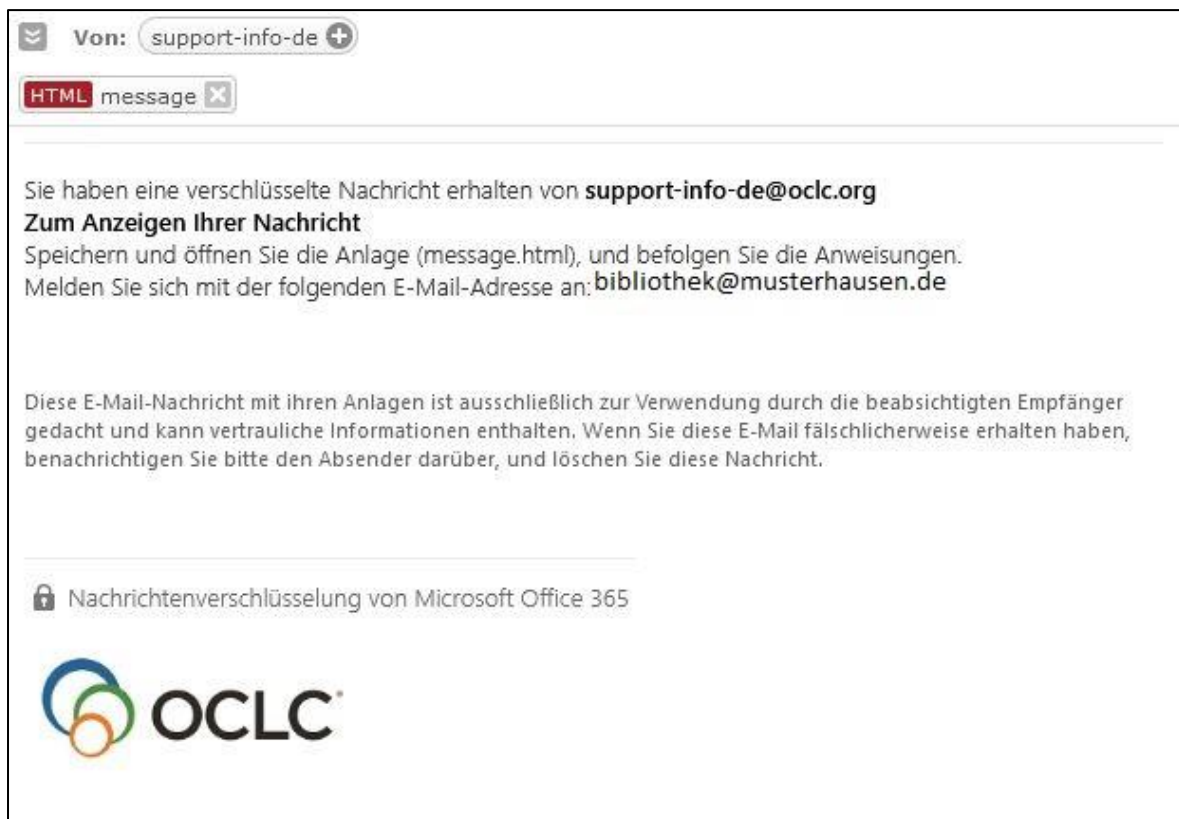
Von: support-info-de

HTML message

Sie haben eine verschlüsselte Nachricht erhalten von **support-info-de@oclc.org**
**Zum Anzeigen Ihrer Nachricht**
Speichern und öffnen Sie die Anlage (message.html), und befolgen Sie die Anweisungen.
Melden Sie sich mit der folgenden E-Mail-Adresse an: bibliothek@musterhausen.de

Diese E-Mail-Nachricht mit ihren Anlagen ist ausschließlich zur Verwendung durch die beabsichtigten Empfänger gedacht und kann vertrauliche Informationen enthalten. Wenn Sie diese E-Mail fälschlicherweise erhalten haben, benachrichtigen Sie bitte den Absender darüber, und löschen Sie diese Nachricht.

Nachrichtenverschlüsselung von Microsoft Office 365

OCLC